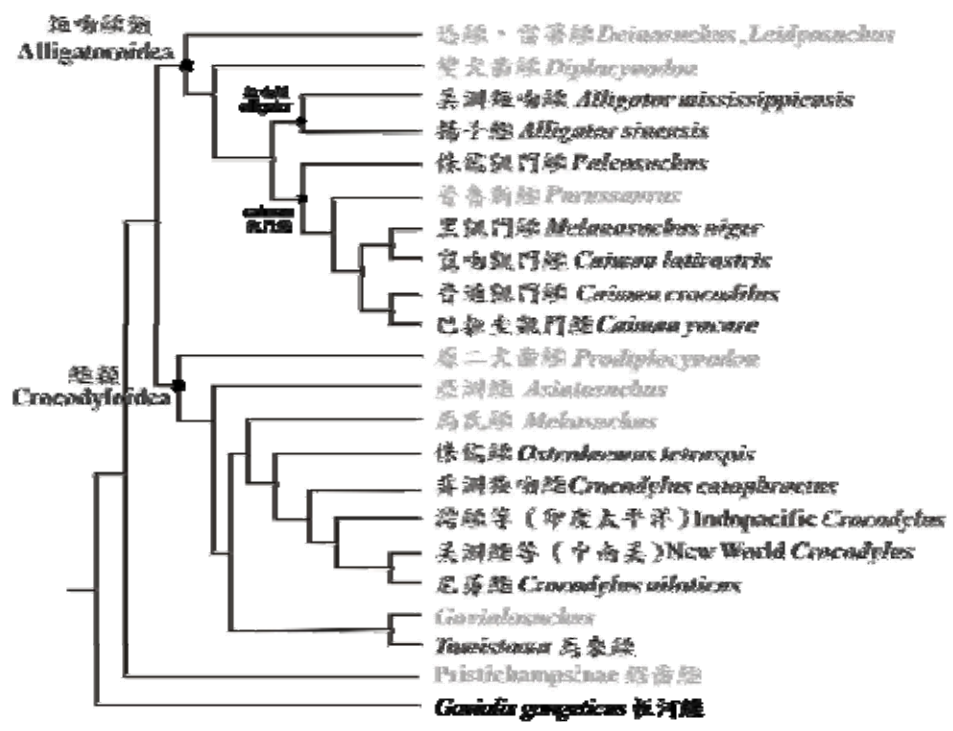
短吻鱷類
Alligatoroidea

恐鱷、雷蒂鱷 Deinosuchus, Leidyosuchus
雙犬齒鱷 Diplocynodon
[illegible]
美洲短吻鱷 Alligator mississippiensis
揚子鱷 Alligator sinensis
侏儒凱門鱷 Paleosuchus
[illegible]
普魯斯鱷 Purussaurus
黑凱門鱷 Melanosuchus niger
寬吻凱門鱷 Caiman latirostris
普通凱門鱷 Caiman crocodilus
巴拉圭凱門鱷 Caiman yacare

鱷類
Crocodyloidea

原二犬齒鱷 Prodiplocynodon
亞洲鱷 Asiatosuchus
馬氏鱷 Mekosuchus
侏儒鱷 Osteolaemus tetraspis
非洲狹吻鱷 Crocodylus cataphractus
灣鱷等（印度太平洋）Indopacific Crocodylus
美洲鱷等（中南美）New World Crocodylus
尼羅鱷 Crocodylus niloticus
Gavialosuchus
Tomistoma 馬來鱷
Pristichampsinae 鋸齒鱷
Gavialis gangeticus 恆河鱷